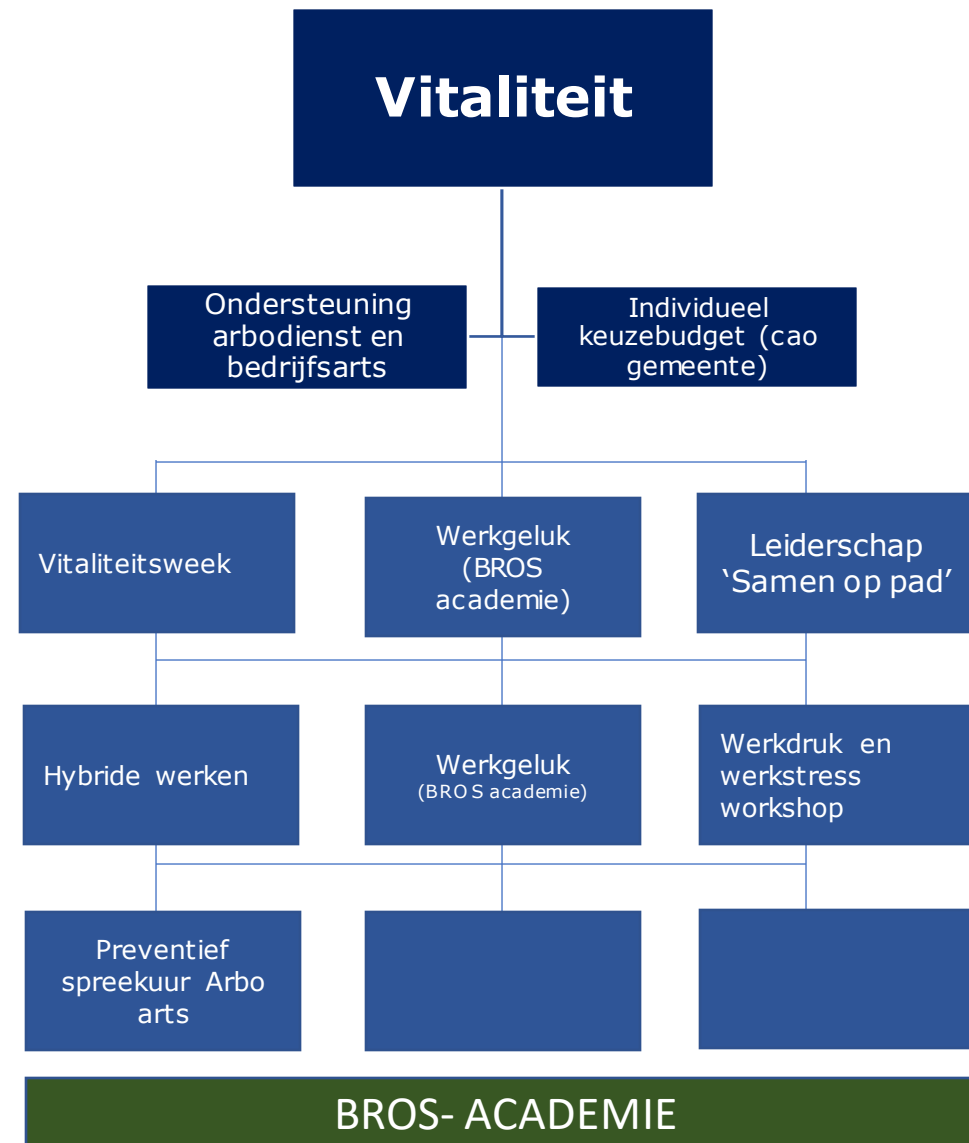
Vitaliteit

Ondersteuning arbodienst en bedrijfsarts

Individueel keuzebudget (cao gemeente)

Vitaliteitsweek

Werkgeluk (BROS academie)

Leiderschap 'Samen op pad'

Hybride werken

Werkgeluk (BROS academie)

Werkdruk en werkstress workshop

Preventief spreekuur Arbo arts

BROS- ACADEMIE